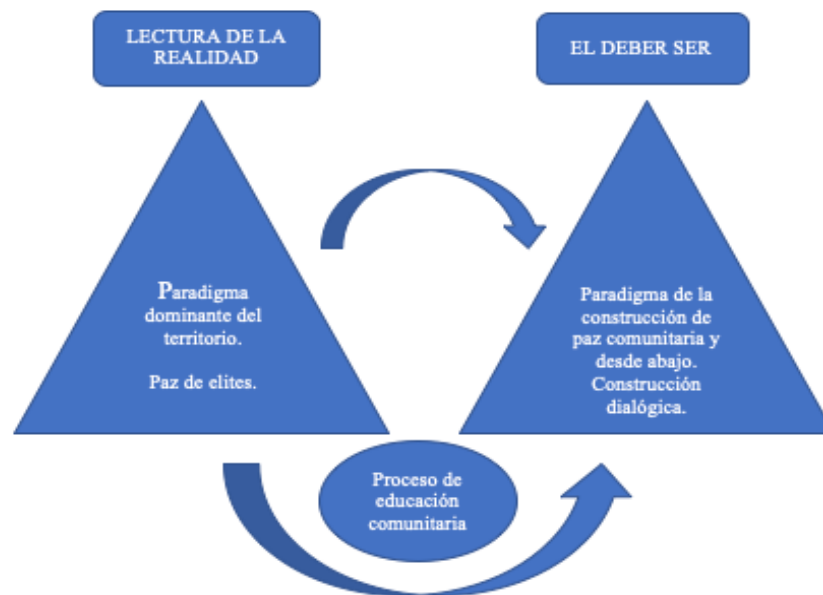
LECTURA DE LA REALIDAD

EL DEBER SER

Paradigma dominante del territorio.

Paz de elites.

Paradigma de la construcción de paz comunitaria y desde abajo. Construcción dialógica.

Proceso de educación comunitaria